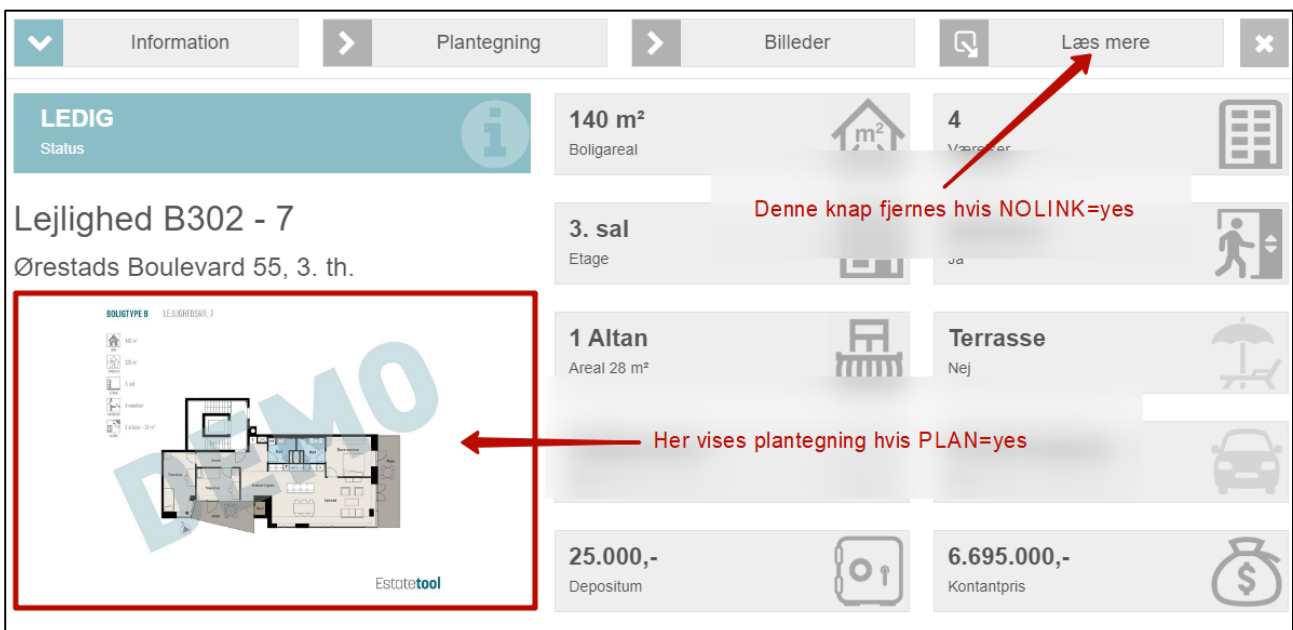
Information

Plantegning

Billeder

Læs mere

LEDIG
Status

Lejlighed B302 - 7

Ørestads Boulevard 55, 3. th.

BOLIGTYPE B LEJLIGHEDSNR. 7

DEMO

Estatetool

140 m²
Boligareal

4
Værelser

Denne knap fjernes hvis NOLINK=yes

3. sal
Etage

Ja

1 Altan
Areal 28 m²

Terrasse
Nej

Her vises plantegning hvis PLAN=yes

25.000,-
Depositum

6.695.000,-
Kontantpris